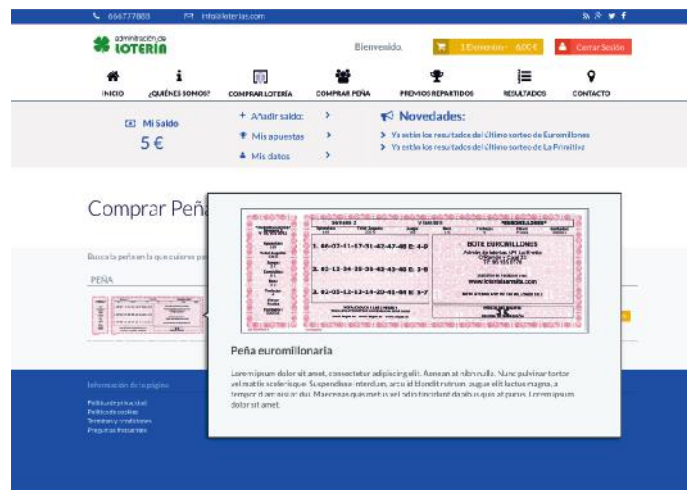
666777888 info@loterias.com

administración de LOTERÍA

Bienvenido.

1 Elemento/s - 6,00 €

Cerrar Sesión

INICIO ¿QUIÉNES SOMOS? COMPRAR LOTERÍA COMPRAR PEÑA PREMIOS REPARTIDOS RESULTADOS CONTACTO

Mi Saldo
5 €

+ Añadir saldo: >
Mis apuestas >
Mis datos >

Novedades:
> Ya están los resultados del último sorteo de Euromillones
> Ya están los resultados del último sorteo de La Primitiva

Comprar Peña

Busca la peña en la que quieres pa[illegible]

PEÑA

1. 06-07-11-17-31-47-47-48 E: 4-9
2. 02-13-34-35-36-43-43-48 E: 3-8
3. 02-05-12-13-14-20-41-44 E: 5-7

BOTE EUROMILLONES

www.loteriasalaa.com

Peña euromillonaria

Lorem ipsum dolor sit amet, consectetur adipiscing elit. Aenean at nibh nulla. Nunc pulvinar tortor vel mattis scelerisque. Suspendisse interdum, arcu id blandit rutrum, augue elit luctus magna, a tempor diam nisi a dui. Maecenas quis metus vel odio tincidunt dapibus quis at purus. Lorem ipsum dolor sit amet.

Información de la página

Política de privacidad
Política de cookies
Términos y condiciones
Preguntas frecuentes